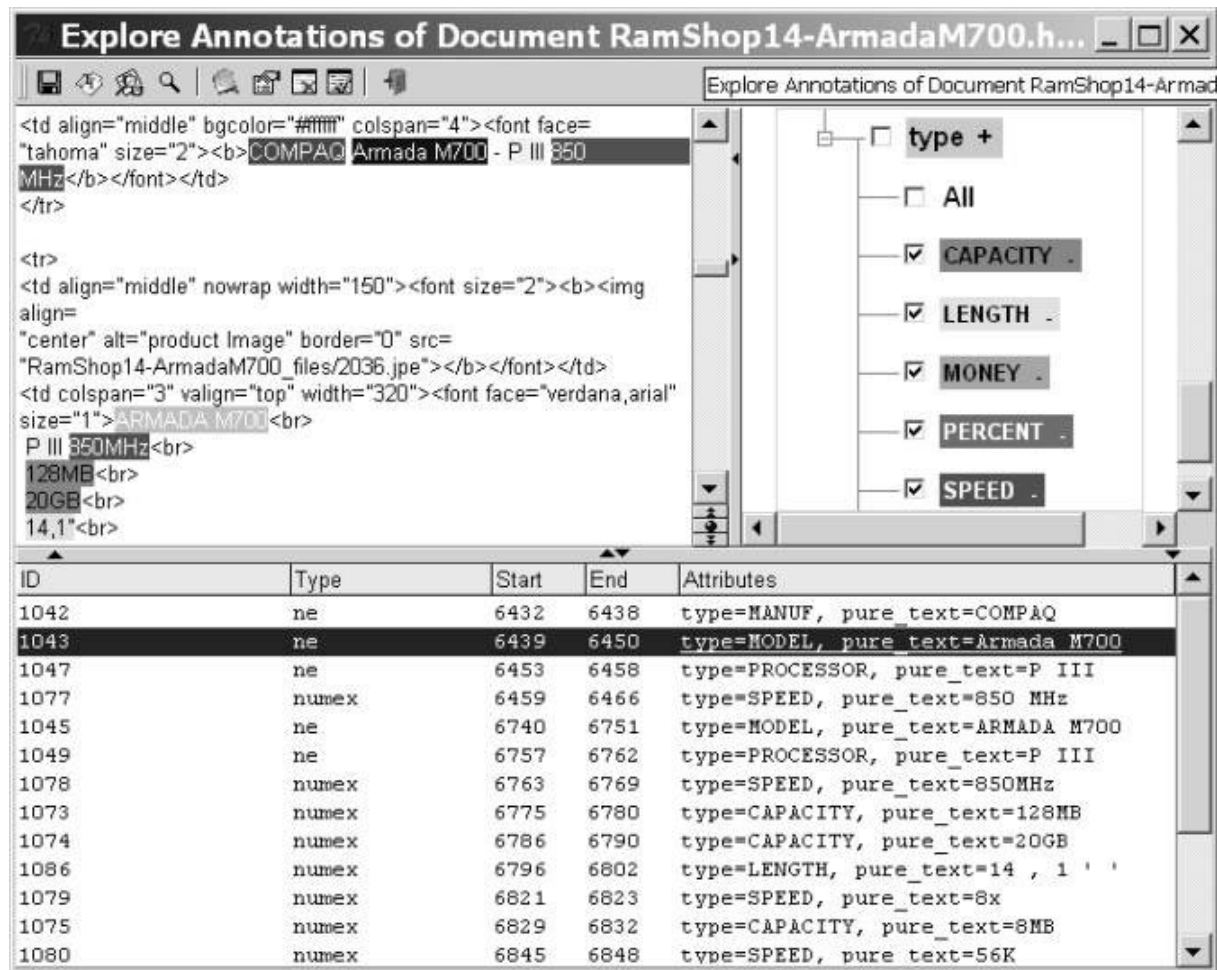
Explore Annotations of Document RamShop14-ArmadaM700.h...

Explore Annotations of Document RamShop14-Armad

<td align="middle" bgcolor="#ffffff" colspan="4"><font face="tahoma" size="2"><b>COMPAQ Armada M700 - P III 850 MHz</b></font></td>
</tr>

<tr>
<td align="middle" nowrap width="150"><font size="2"><b><img align=
"center" alt="product Image" border="0" src=
"RamShop14-ArmadaM700_files/2036.jpe"></b></font></td>
<td colspan="3" valign="top" width="320"><font face="verdana,arial" size="1">ARMADA M700<br>
P III 850MHz<br>
128MB<br>
20GB<br>
14,1"<br>

type +
All
CAPACITY .
LENGTH .
MONEY .
PERCENT .
SPEED .

| ID | Type | Start | End | Attributes |
|---|---|---|---|---|
| 1042 | ne | 6432 | 6438 | type=MANUF, pure_text=COMPAQ |
| 1043 | ne | 6439 | 6450 | type=MODEL, pure_text=Armada M700 |
| 1047 | ne | 6453 | 6458 | type=PROCESSOR, pure_text=P III |
| 1077 | numex | 6459 | 6466 | type=SPEED, pure_text=850 MHz |
| 1045 | ne | 6740 | 6751 | type=MODEL, pure_text=ARMADA M700 |
| 1049 | ne | 6757 | 6762 | type=PROCESSOR, pure_text=P III |
| 1078 | numex | 6763 | 6769 | type=SPEED, pure_text=850MHz |
| 1073 | numex | 6775 | 6780 | type=CAPACITY, pure_text=128MB |
| 1074 | numex | 6786 | 6790 | type=CAPACITY, pure_text=20GB |
| 1086 | numex | 6796 | 6802 | type=LENGTH, pure_text=14 , 1 ' ' |
| 1079 | numex | 6821 | 6823 | type=SPEED, pure_text=8x |
| 1075 | numex | 6829 | 6832 | type=CAPACITY, pure_text=8MB |
| 1080 | numex | 6845 | 6848 | type=SPEED, pure_text=56K |